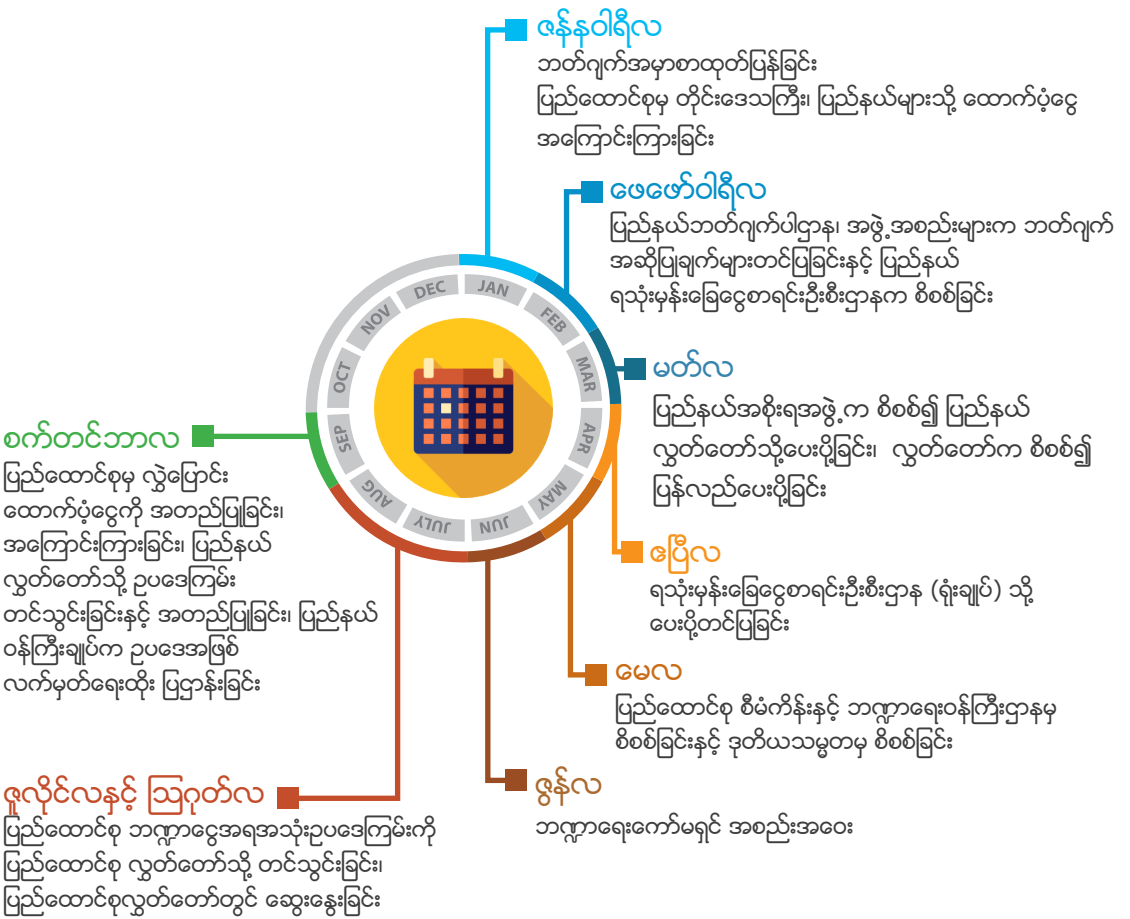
ဇန်နဝါရီလ
ဘတ်ဂျက်အမှာစာထုတ်ပြန်ခြင်း
ပြည်ထောင်စုမှ တိုင်းဒေသကြီး၊ ပြည်နယ်များသို့ ထောက်ပံ့ငွေ အကြောင်းကြားခြင်း

ဖေဖော်ဝါရီလ
ပြည်နယ်ဘတ်ဂျက်ပါဌာန၊ အဖွဲ့အစည်းများက ဘတ်ဂျက် အဆိုပြုချက်များတင်ပြခြင်းနှင့် ပြည်နယ် ရသုံးမှန်းခြေငွေစာရင်းဦးစီးဌာနက စိစစ်ခြင်း

မတ်လ
ပြည်နယ်အစိုးရအဖွဲ့က စိစစ်၍ ပြည်နယ် လွှတ်တော်သို့ပေးပို့ခြင်း၊ လွှတ်တော်က စိစစ်၍ ပြန်လည်ပေးပို့ခြင်း

ဧပြီလ
ရသုံးမှန်းခြေငွေစာရင်းဦးစီးဌာန (ရုံးချုပ်) သို့ ပေးပို့တင်ပြခြင်း

မေလ
ပြည်ထောင်စု စီမံကိန်းနှင့် ဘဏ္ဍာရေးဝန်ကြီးဌာနမှ စိစစ်ခြင်းနှင့် ဒုတိယသမ္မတမှ စိစစ်ခြင်း

ဇွန်လ
ဘဏ္ဍာရေးကော်မရှင် အစည်းအဝေး

ဇူလိုင်လနှင့် ဩဂုတ်လ
ပြည်ထောင်စု ဘဏ္ဍာငွေအရအသုံးဥပဒေကြမ်းကို ပြည်ထောင်စု လွှတ်တော်သို့ တင်သွင်းခြင်း၊ ပြည်ထောင်စုလွှတ်တော်တွင် ဆွေးနွေးခြင်း

စက်တင်ဘာလ
ပြည်ထောင်စုမှ လွှဲပြောင်း ထောက်ပံ့ငွေကို အတည်ပြုခြင်း၊ အကြောင်းကြားခြင်း၊ ပြည်နယ် လွှတ်တော်သို့ ဥပဒေကြမ်း တင်သွင်းခြင်းနှင့် အတည်ပြုခြင်း၊ ပြည်နယ် ဝန်ကြီးချုပ်က ဥပဒေအဖြစ် လက်မှတ်ရေးထိုး ပြဌာန်းခြင်း

DEC
JAN
FEB
MAR
APR
MAY
JUN
JULY
AUG
SEP
OCT
NOV